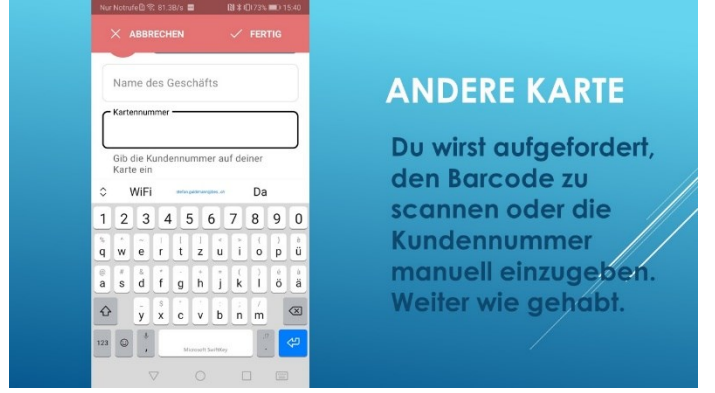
Nur Notrufe 81,3B/s 73% 15:40

ABBRECHEN

FERTIG

Name des Geschäfts

Kartennummer

Gib die Kundennummer auf deiner Karte ein

WiFi

Da

1 2 3 4 5 6 7 8 9 0

q w e r t z u i o p ü

a s d f g h j k l ö ä

y x c v b n m

123

Microsoft SwiftKey

ANDERE KARTE

Du wirst aufgefordert, den Barcode zu scannen oder die Kundennummer manuell einzugeben. Weiter wie gehabt.